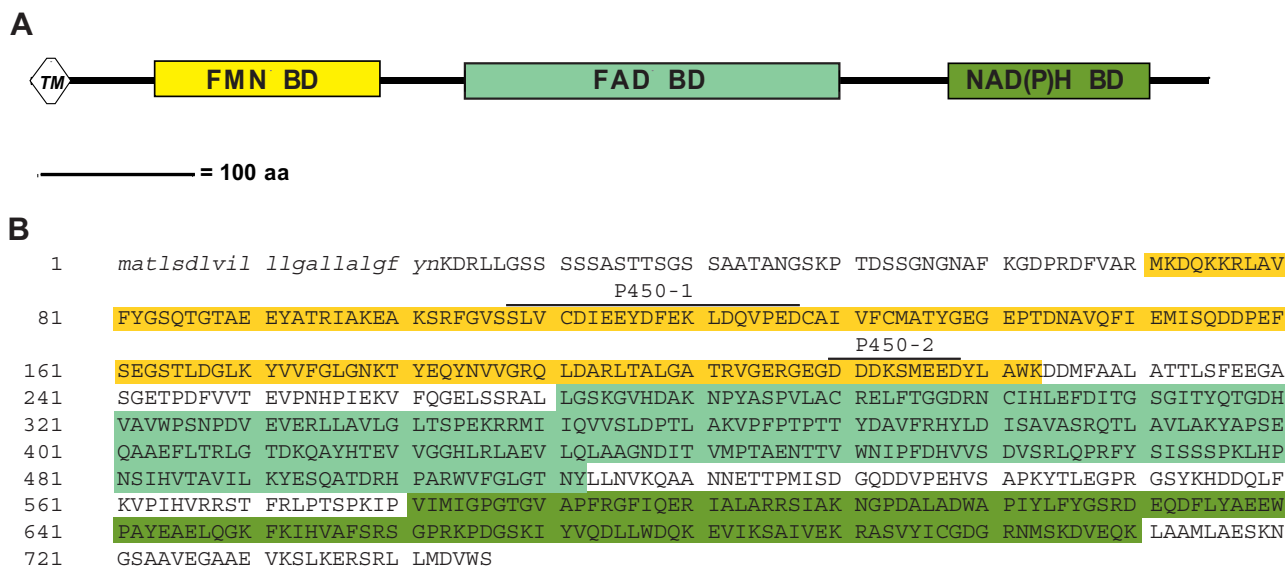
A

TM FMN BD FAD BD NAD(P)H BD

= 100 aa

B

1 matlsdlvil llgallalgf ynKDRLLGSS SSSASTTSGS SAATANGSKP TDSSGNGNAF KGDPRDFVAR MKDQKKRLAV

P450-1

81 FYGSQTGTAE EYATRIAKEA KSRFGVSSLV CDIEEYDFEK LDQVPEDCAI VFCMATYGEG EPTDNAVQFI EMISQDDPEF

P450-2

161 SEGSTLDGLK YVVFGLGNKT YEQYNVVGRQ LDARLTALGA TRVGERGEGD DDKSMEEDYL AWKDDMFAAL ATTLSFEEGA

241 SGETPDFVVT EVPNHPIEKV FQGELSSRAL LGSKGVHDAK NPYASPVLAC RELFTGGDRN CIHLEFDITG SGITYQTGDH

321 VAVWPSNPDV EVERLLAVLG LTSPEKRRMI IQVVSLDPTL AKVPFPTPTT YDAVFRHYLD ISAVASRQTL AVLAKYAPSE

401 QAAEFLTRLG TDKQAYHTEV VGGHLRLAEV LQLAAGNDIT VMPTAENTTV WNIPFDHVVS DVSRLQPRFY SISSSPKLHP

481 NSIHVTAVIL KYESQATDRH PARWVFGLGT NYLLNVKQAA NNETTPMISD GQDDVPEHVS APKYTLEGPR GSYKHDDQLF

561 KVPIHVRRST FRLPTSPKIP VIMIGPGTGV APFRGFIQER IALARRSIAK NGPDALADWA PIYLFYGSRD EQDFLYAEEW

641 PAYEAELQGK FKIHVAFSRS GPRKPDGSKI YVQDLLWDQK EVIKSAIVEK RASVYICGDG RNMSKDVEQK LAAMLAESKN

721 GSAAVEGAAE VKSLKERSRL LMDVWS